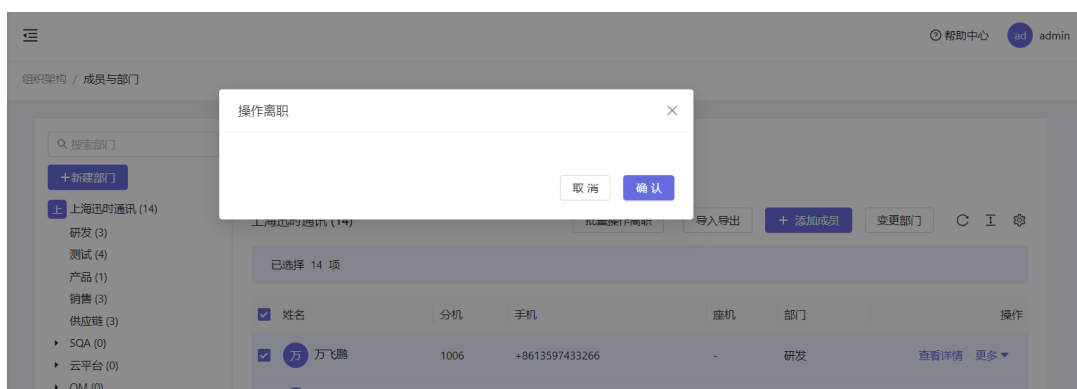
帮助中心 ad admin

组织架构 / 成员与部门

操作离职 ×

取消 确认

搜索部门

+新建部门

上 上海迅时通讯 (14)
研发 (3)
测试 (4)
产品 (1)
销售 (3)
供应链 (3)
SQA (0)
云平台 (0)
OM (0)

上海迅时通讯 (14)

批量操作离职 导入导出 + 添加成员 变更部门

已选择 14 项

| 姓名 | 分机 | 手机 | 座机 | 部门 | 操作 |
|---|---|---|---|---|---|
| 万 万飞鹏 | 1006 | +8613597433266 | - | 研发 | 查看详情 更多 |